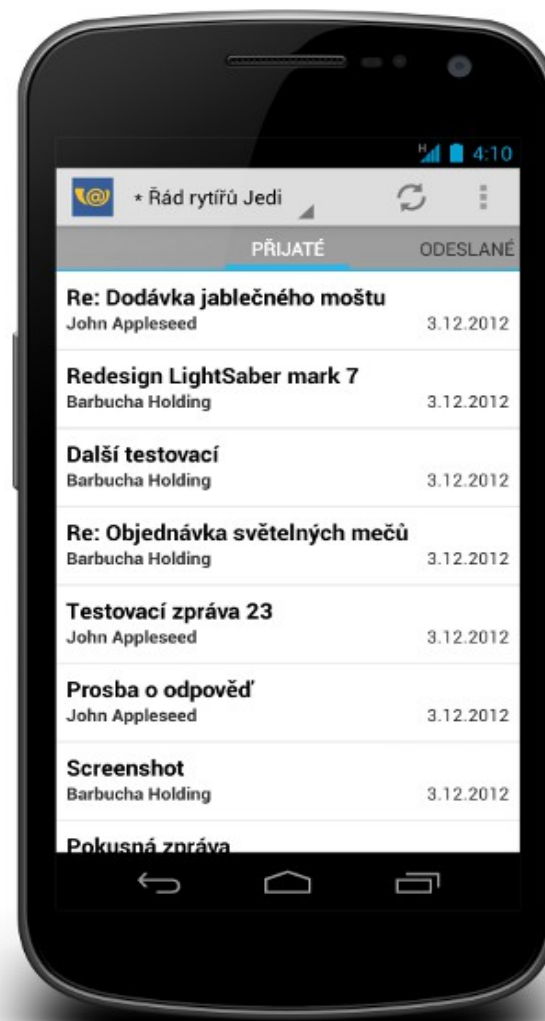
4:10

* Řád rytířů Jedi

PŘIJATÉ
ODESLANÉ

Re: Dodávka jablečného moštu
John Appleseed 3.12.2012

Redesign LightSaber mark 7
Barbucha Holding 3.12.2012

Další testovací
Barbucha Holding 3.12.2012

Re: Objednávka světelných mečů
Barbucha Holding 3.12.2012

Testovací zpráva 23
John Appleseed 3.12.2012

Prosba o odpověď
John Appleseed 3.12.2012

Screenshot
Barbucha Holding 3.12.2012

Pokusná zpráva